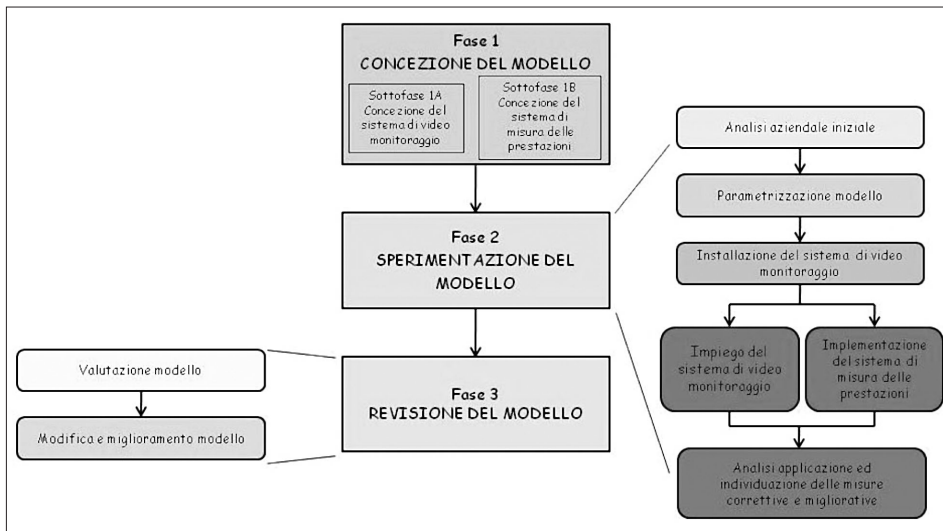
Fase 1
CONCEZIONE DEL MODELLO

Sottofase 1A
Concezione del sistema di video monitoraggio

Sottofase 1B
Concezione del sistema di misura delle prestazioni

Fase 2
SPERIMENTAZIONE DEL MODELLO

Fase 3
REVISIONE DEL MODELLO

Valutazione modello

Modifica e miglioramento modello

Analisi aziendale iniziale

Parametrizzazione modello

Installazione del sistema di video monitoraggio

Impiego del sistema di video monitoraggio

Implementazione del sistema di misura delle prestazioni

Analisi applicazione ed individuazione delle misure correttive e migliorative